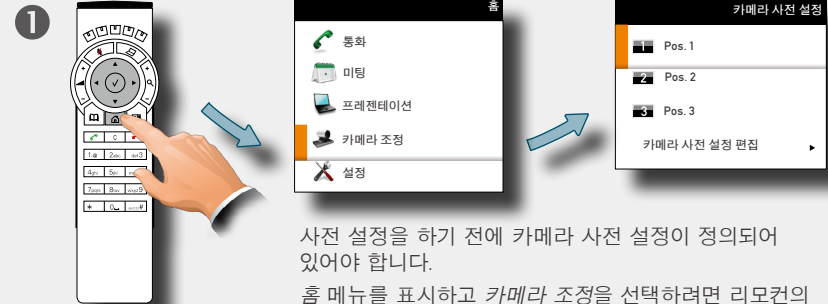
❶

홈

통화

미팅

프레젠테이션

카메라 조정

설정

카메라 사전 설정

1 Pos. 1

2 Pos. 2

3 Pos. 3

카메라 사전 설정 편집 ▸

사전 설정을 하기 전에 카메라 사전 설정이 정의되어 있어야 합니다.

*홈* 메뉴를 표시하고 *카메라 조정*을 선택하려면 리모컨의